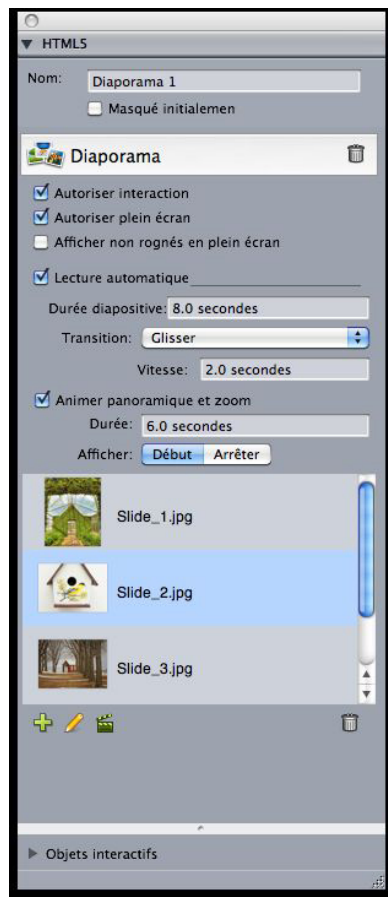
▼ HTML5

Nom: Diaporama 1

Masqué initialemen

Diaporama

Autoriser interaction

Autoriser plein écran

Afficher non rognés en plein écran

Lecture automatique

Durée diapositive: 8.0 secondes

Transition: Glisser

Vitesse: 2.0 secondes

Animer panoramique et zoom

Durée: 6.0 secondes

Afficher: Début Arrêter

Slide_1.jpg

Slide_2.jpg

Slide_3.jpg

▶ Objets interactifs